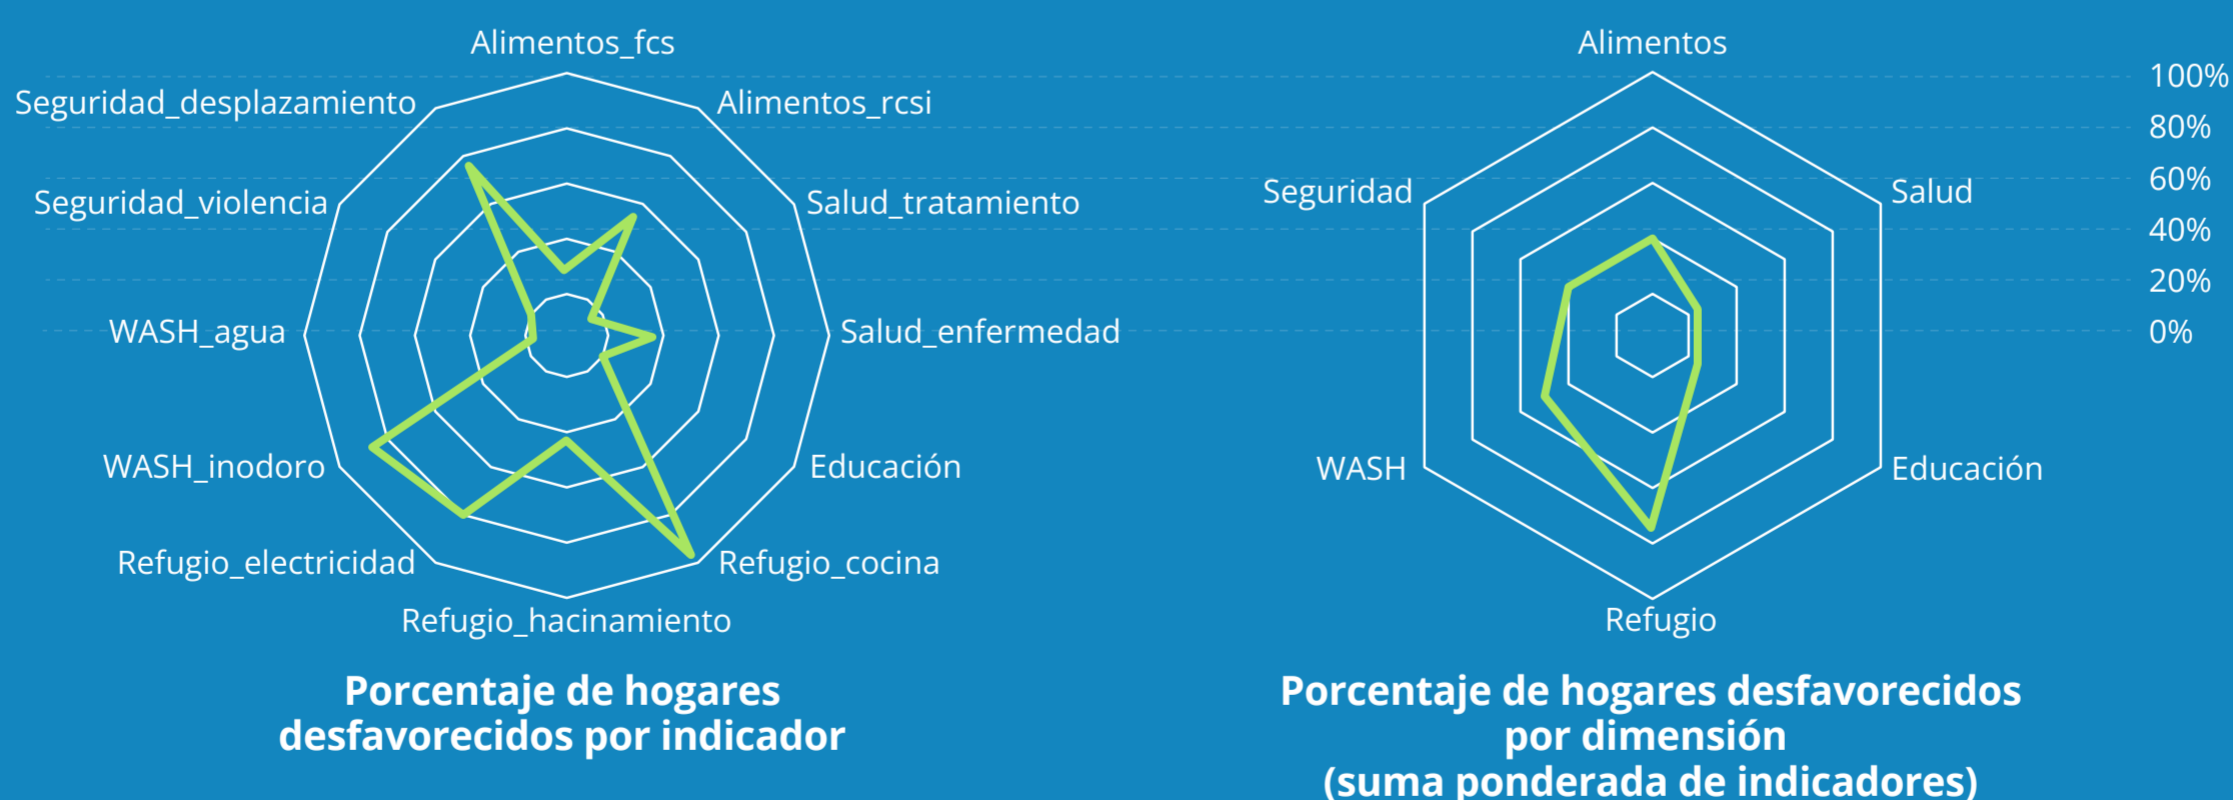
Alimentos_fcs
Alimentos_rcsi
Salud_tratamiento
Salud_enfermedad
Educación
Refugio_cocina
Refugio_hacinamiento
Refugio_electricidad
WASH_inodoro
WASH_agua
Seguridad_violencia
Seguridad_desplazamiento

Porcentaje de hogares desfavorecidos por indicador

Alimentos
Salud
Educación
Refugio
WASH
Seguridad

100%
80%
60%
40%
20%
0%

Porcentaje de hogares desfavorecidos por dimensión (suma ponderada de indicadores)